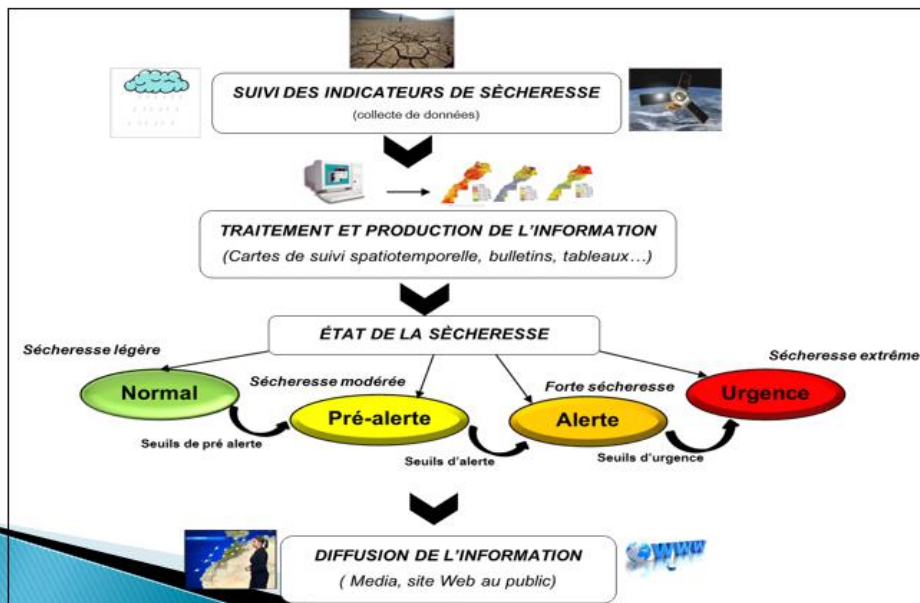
SUIVI DES INDICATEURS DE SÈCHERESSE
(collecte de données)

TRAITEMENT ET PRODUCTION DE L'INFORMATION
(Cartes de suivi spatiotemporelle, bulletins, tableaux…)

ÉTAT DE LA SÈCHERESSE

Sécheresse légère
Normal
Sécheresse modérée
Pré-alerte
Forte sécheresse
Alerte
Sécheresse extrême
Urgence

Seuils de pré alerte
Seuils d'alerte
Seuils d'urgence

DIFFUSION DE L'INFORMATION
( Media, site Web au public)

www